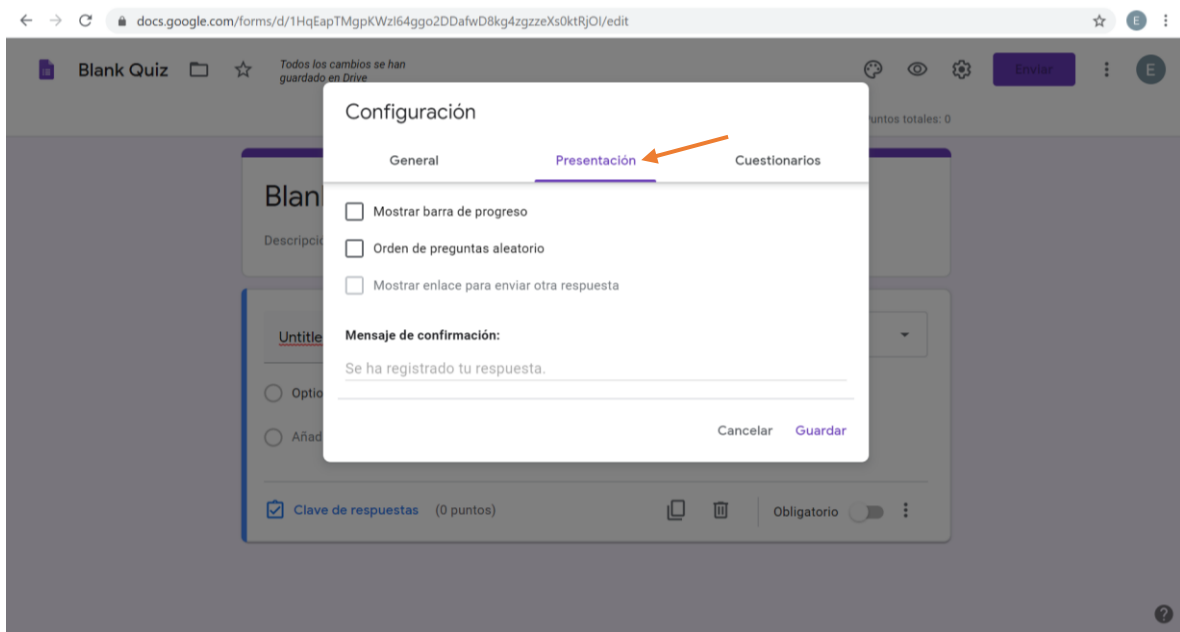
docs.google.com/forms/d/1HqEapTMgpKWzl64ggo2DDafwD8kg4zgzzeXs0ktRjOl/edit

E

Blank Quiz

Todos los cambios se han guardado en Drive

Enviar

E

untos totales: 0

Blan

Descripci

Untitle

Optio

Añad

Configuración

General

Presentación

Cuestionarios

Mostrar barra de progreso

Orden de preguntas aleatorio

Mostrar enlace para enviar otra respuesta

Mensaje de confirmación:

Se ha registrado tu respuesta.

Cancelar

Guardar

Clave de respuestas (0 puntos)

Obligatorio

?